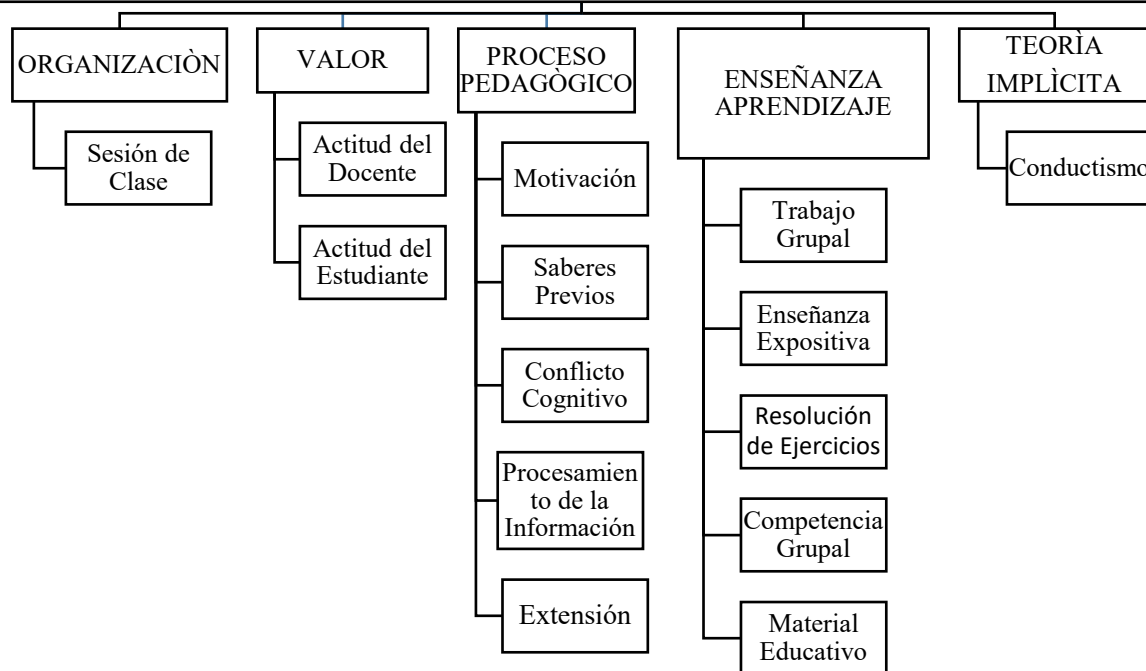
ORGANIZACIÒN

Sesión de Clase

VALOR

Actitud del Docente

Actitud del Estudiante

PROCESO PEDAGÒGICO

Motivación

Saberes Previos

Conflicto Cognitivo

Procesamiento de la Información

Extensión

ENSEÑANZA APRENDIZAJE

Trabajo Grupal

Enseñanza Expositiva

Resolución de Ejercicios

Competencia Grupal

Material Educativo

TEORÌA IMPLÌCITA

Conductismo